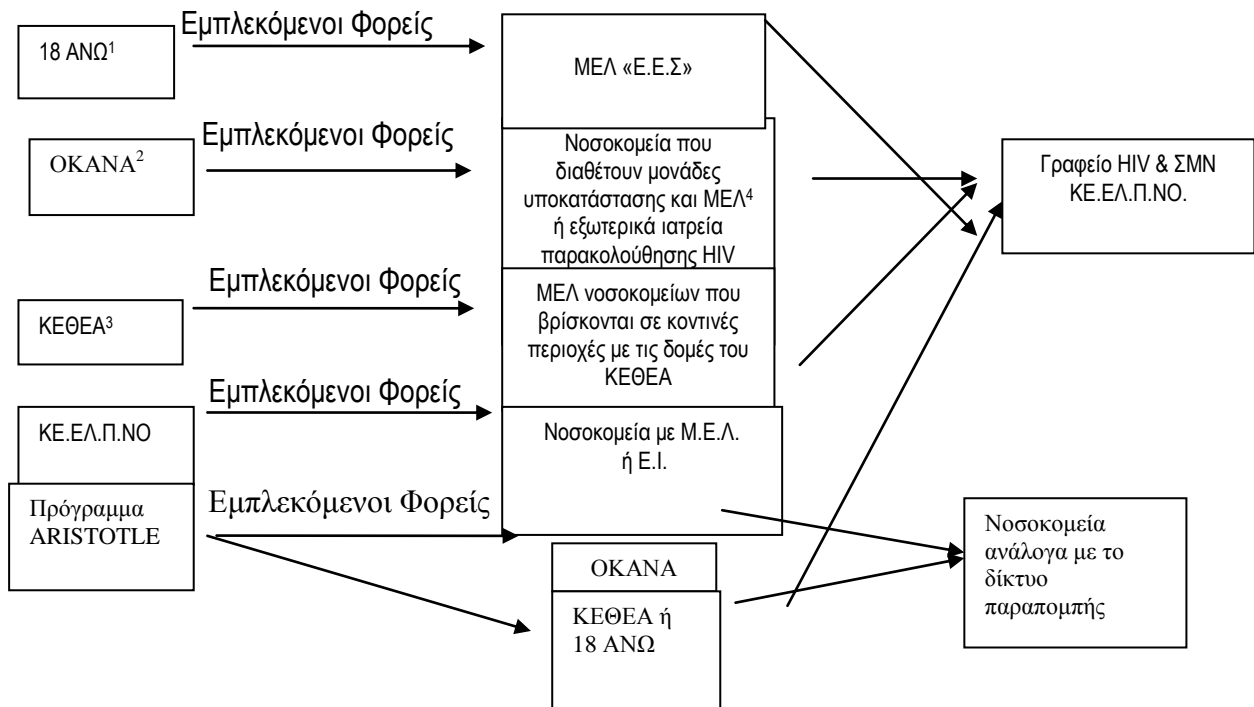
18 ΑΝΩ$^1$

Εμπλεκόμενοι Φορείς

ΜΕΛ «Ε.Ε.Σ»

ΟΚΑΝΑ$^2$

Εμπλεκόμενοι Φορείς

Νοσοκομεία που διαθέτουν μονάδες υποκατάστασης και ΜΕΛ$^4$ ή εξωτερικά ιατρεία παρακολούθησης HIV

Γραφείο HIV & ΣΜΝ ΚΕ.ΕΛ.Π.ΝΟ.

Εμπλεκόμενοι Φορείς

ΚΕΘΕΑ$^3$

ΜΕΛ νοσοκομείων που βρίσκονται σε κοντινές περιοχές με τις δομές του ΚΕΘΕΑ

Εμπλεκόμενοι Φορείς

ΚΕ.ΕΛ.Π.ΝΟ

Νοσοκομεία με Μ.Ε.Λ. ή Ε.Ι.

Πρόγραμμα ARISTOTLE

Εμπλεκόμενοι Φορείς

Νοσοκομεία ανάλογα με το δίκτυο παραπομπής

ΟΚΑΝΑ

ΚΕΘΕΑ ή 18 ΑΝΩ